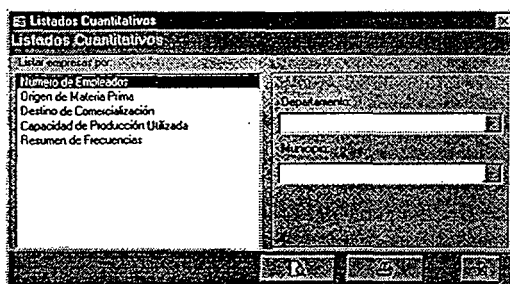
Listados Cuantitativos
Listados Cuantitativos
Listar empresas por:
Numero de Empleados
Origen de Materia Prima
Destino de Comercialización
Capacidad de Producción Utilizada
Resumen de Frecuencias
Departamento
Municipio